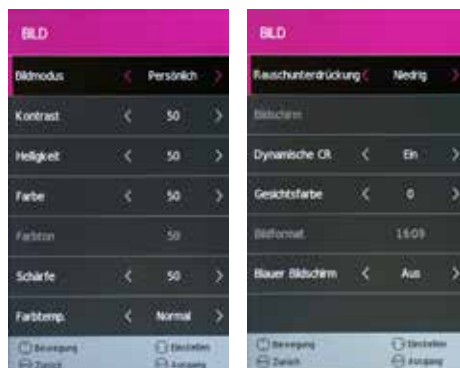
BILD

Bildmodus < Persönlich >
Kontrast < 50 >
Helligkeit < 50 >
Farbe < 50 >
Farbton 50
Schärfe < 50 >
Farbtemp. < Normal >

Bewegung
Zurück
Einstellen
Ausgang

BILD

Rauschunterdrückung < Niedrig >
Bildschirm
Dynamische CR < Ein >
Gesichtsfarbe < 0 >
Bildformat 16:09
Blauer Bildschirm < Aus >

Bewegung
Zurück
Einstellen
Ausgang